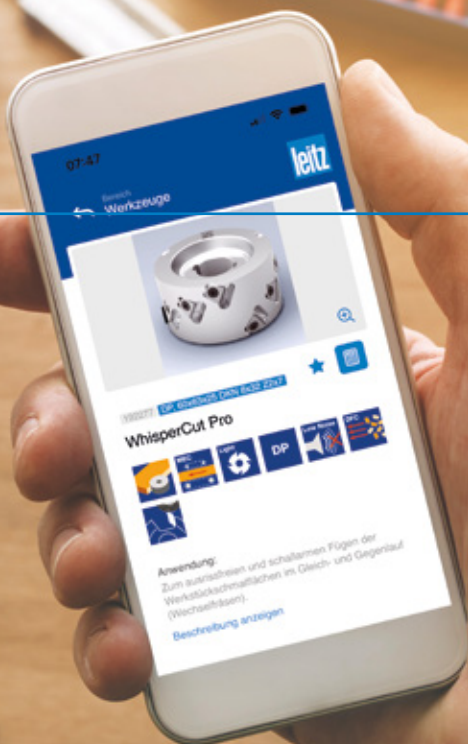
07:47

leitz

Bereich
Werkzeuge

192277 DP, 60x63x25 DKN 8x32 Z2x7

WhisperCut Pro

MEC

Light

DP

Low Noise

DFC

Anwendung:
Zum ausrissfreien und schallarmen Fügen der Werkstückschmalflächen im Gleich- und Gegenlauf (Wechselfräsen).

Beschreibung anzeigen